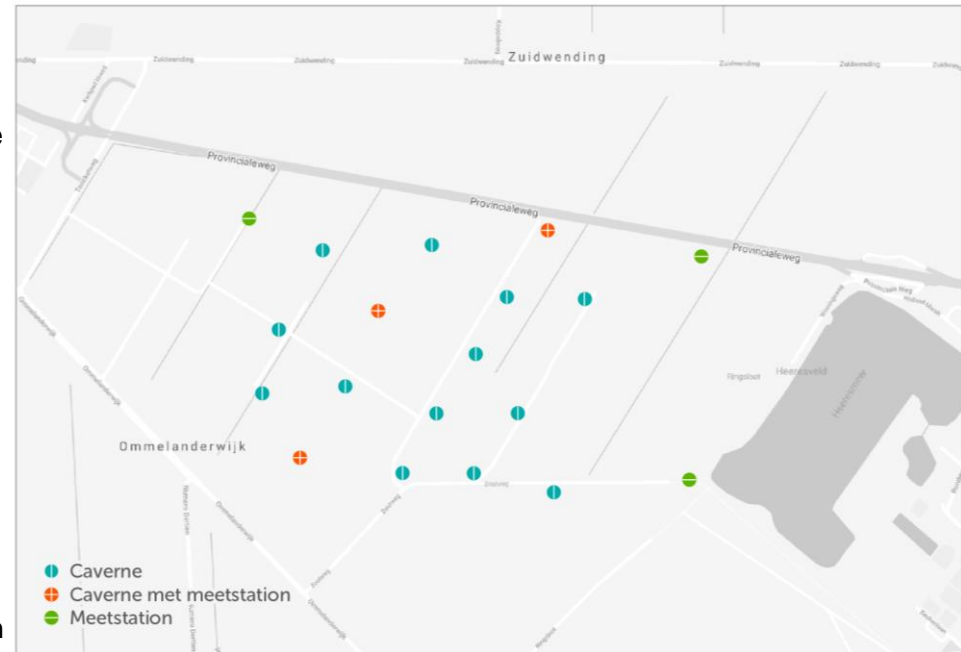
Zuidwending

Zuidwending Zuidwending Zuidwending Zuidwending Zuidwending Zuidwending Zuidwending

Provincialeweg

Provincialeweg

Provincialeweg

Ommelanderwijk

Heerenveld

Ringsloot

Ommelanderwijk

Zoutweg

Zoutweg

Caverne
Caverne met meetstation
Meetstation